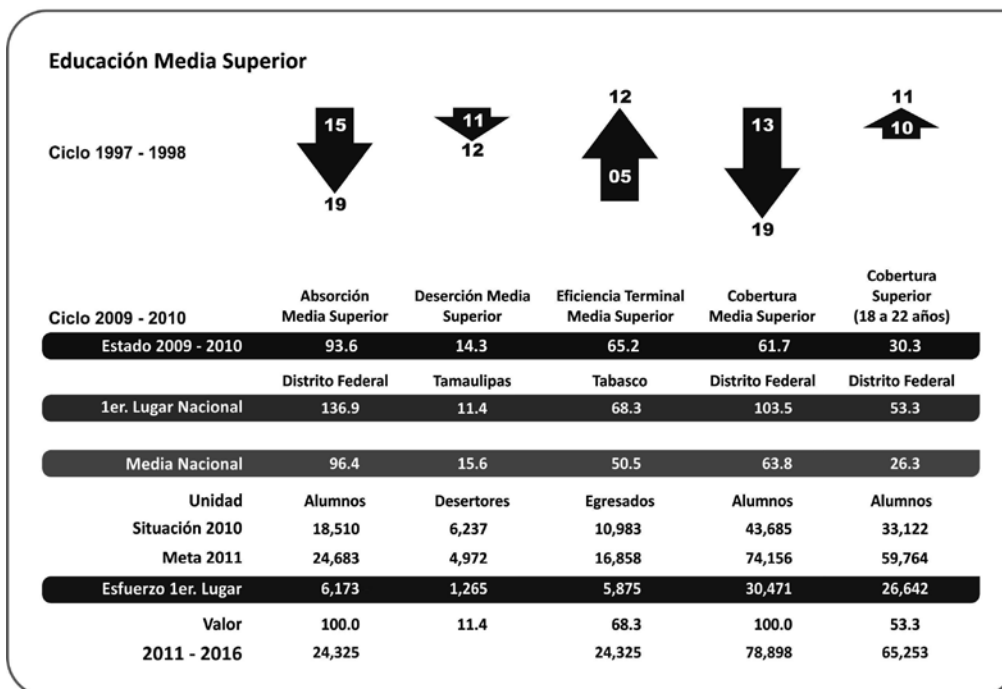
Educación Media Superior

Ciclo 1997 - 1998

15
19

11
12

12
05

13
19

11
10

| Ciclo 2009 - 2010 | Absorción Media Superior | Deserción Media Superior | Eficiencia Terminal Media Superior | Cobertura Media Superior | Cobertura Superior (18 a 22 años) |
|---|---|---|---|---|---|
| Estado 2009 - 2010 | 93.6 | 14.3 | 65.2 | 61.7 | 30.3 |
| | Distrito Federal | Tamaulipas | Tabasco | Distrito Federal | Distrito Federal |
| 1er. Lugar Nacional | 136.9 | 11.4 | 68.3 | 103.5 | 53.3 |
| Media Nacional | 96.4 | 15.6 | 50.5 | 63.8 | 26.3 |
| Unidad | Alumnos | Desertores | Egresados | Alumnos | Alumnos |
| Situación 2010 | 18,510 | 6,237 | 10,983 | 43,685 | 33,122 |
| Meta 2011 | 24,683 | 4,972 | 16,858 | 74,156 | 59,764 |
| Esfuerzo 1er. Lugar | 6,173 | 1,265 | 5,875 | 30,471 | 26,642 |
| Valor | 100.0 | 11.4 | 68.3 | 100.0 | 53.3 |
| 2011 - 2016 | 24,325 | | 24,325 | 78,898 | 65,253 |